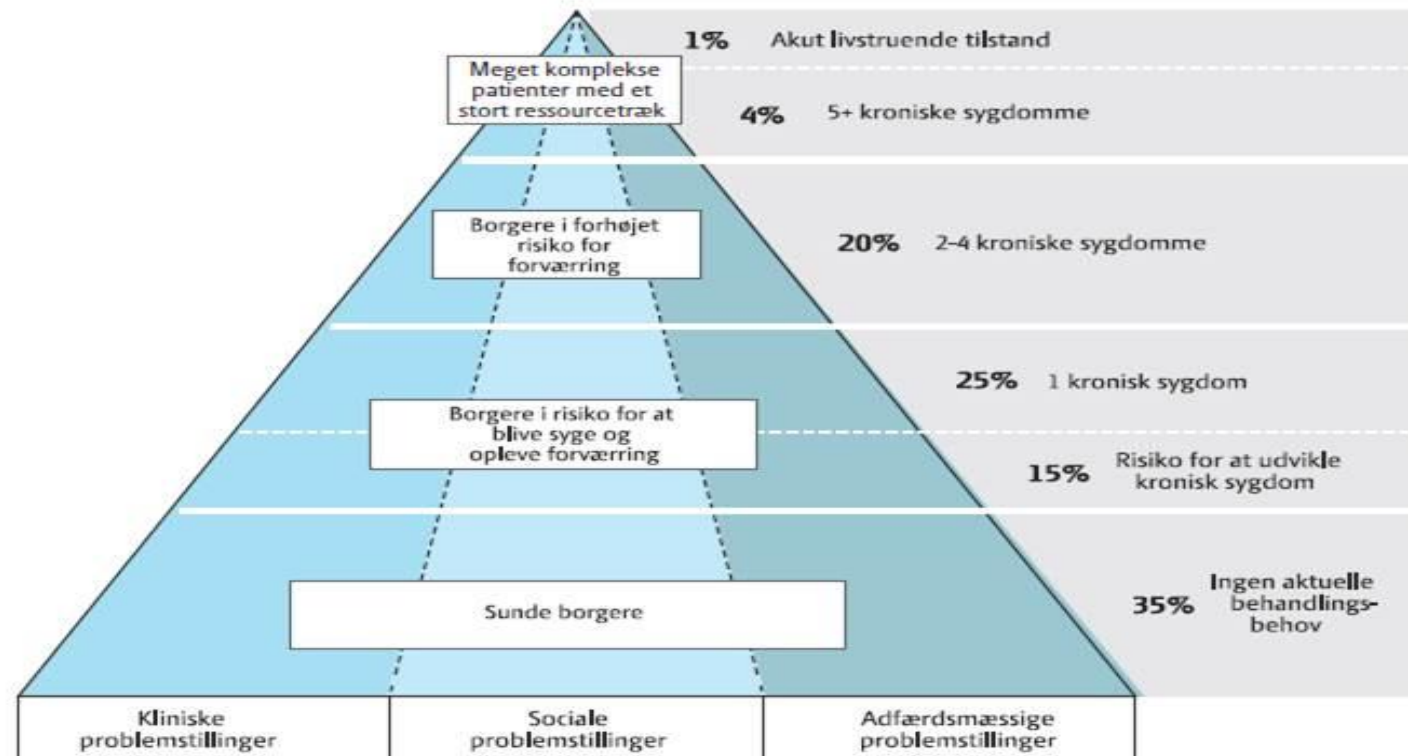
Meget komplekse patienter med et stort ressourcetræk

1% Akut livstruende tilstand

4% 5+ kroniske sygdomme

Borgere i forhøjet risiko for forværring

20% 2-4 kroniske sygdomme

25% 1 kronisk sygdom

Borgere i risiko for at blive syge og opleve forværring

15% Risiko for at udvikle kronisk sygdom

Sunde borgere

35% Ingen aktuelle behandlingsbehov

| Kliniske problemstillinger | Sociale problemstillinger | Adfærdsmæssige problemstillinger |
|---|---|---|